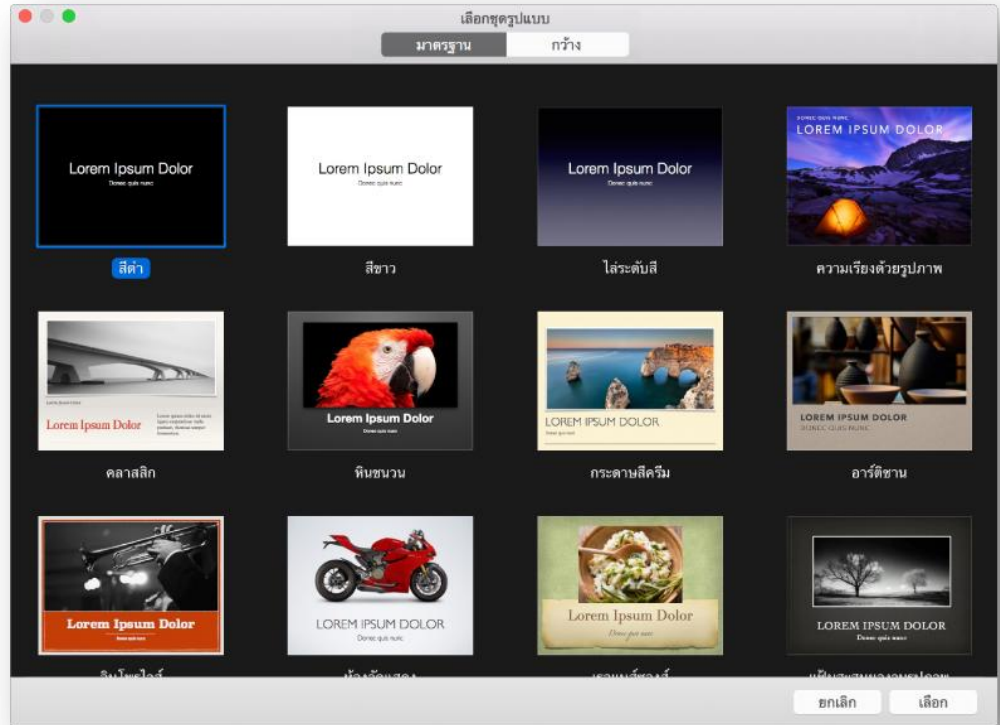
เลือกชุดรูปแบบ

มาตรฐาน

กว้าง

Lorem Ipsum Dolor

Donec quis nunc

สีดำ

Lorem Ipsum Dolor

Donec quis nunc

สีขาว

Lorem Ipsum Dolor

Donec quis nunc

ไล่ระดับสี

DONEC QUIS NUNC

LOREM IPSUM DOLOR

ความเรียงด้วยรูปภาพ

Lorem Ipsum Dolor

คลาสสิก

Lorem Ipsum Dolor

Donec quis nunc

หินชนวน

LOREM IPSUM DOLOR

Donec quis nunc

กระดาษสีครีม

LOREM IPSUM DOLOR

DONEC QUIS NUNC

อาร์ติซาน

Lorem Ipsum Dolor

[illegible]

LOREM IPSUM DOLOR

Donec quis nunc

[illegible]

Lorem Ipsum Dolor

Donec quis nunc

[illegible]

LOREM IPSUM DOLOR

Donec quis nunc

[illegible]

ยกเลิก

เลือก